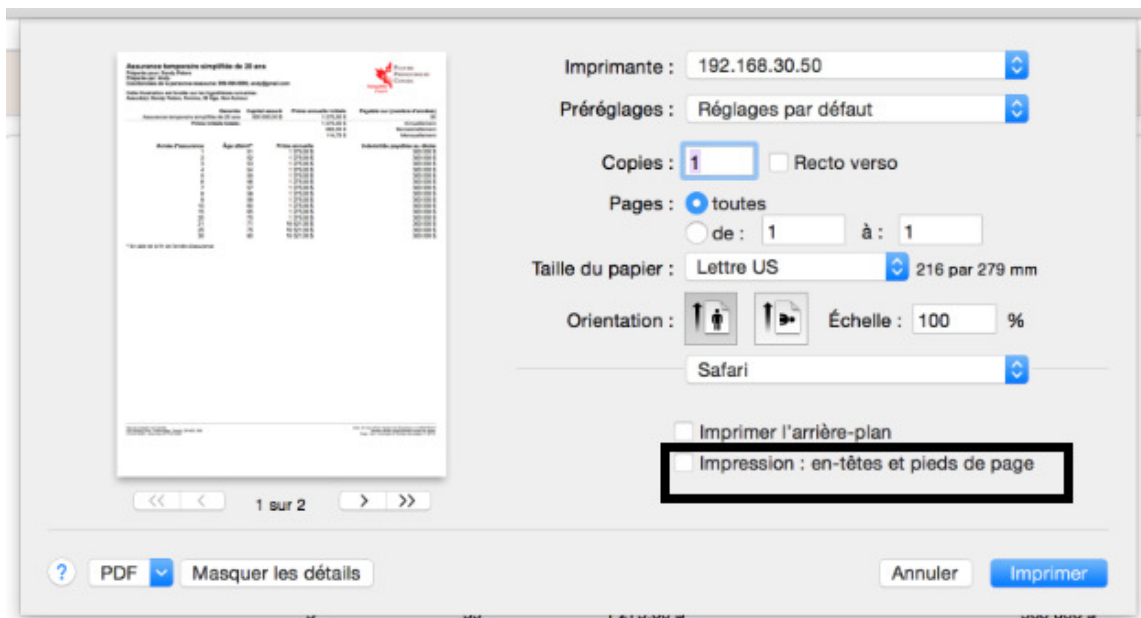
Assurance temporaire simplifiée de 20 ans

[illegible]

1 sur 2

Imprimante : 192.168.30.50

Préréglages : Réglages par défaut

Copies : 1 Recto verso

Pages : toutes

de : 1 à : 1

Taille du papier : Lettre US 216 par 279 mm

Orientation : Échelle : 100 %

Safari

Imprimer l'arrière-plan

Impression : en-têtes et pieds de page

? PDF Masquer les détails

Annuler Imprimer